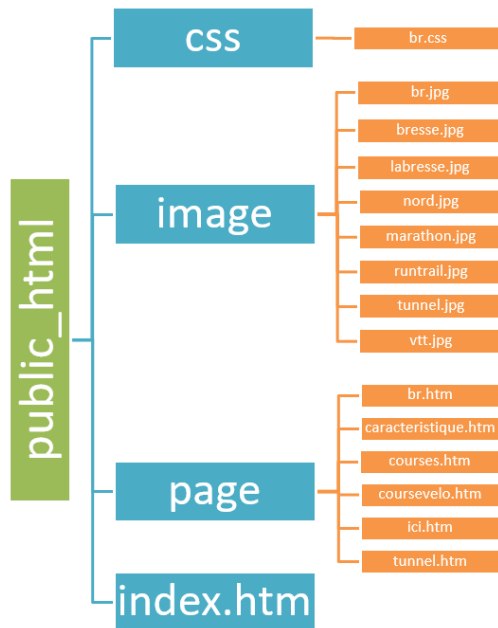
public_html

css

br.css

image

br.jpg

bresse.jpg

labresse.jpg

nord.jpg

marathon.jpg

runtrail.jpg

tunnel.jpg

vtt.jpg

page

br.htm

caracteristique.htm

courses.htm

coursevelo.htm

ici.htm

tunnel.htm

index.htm